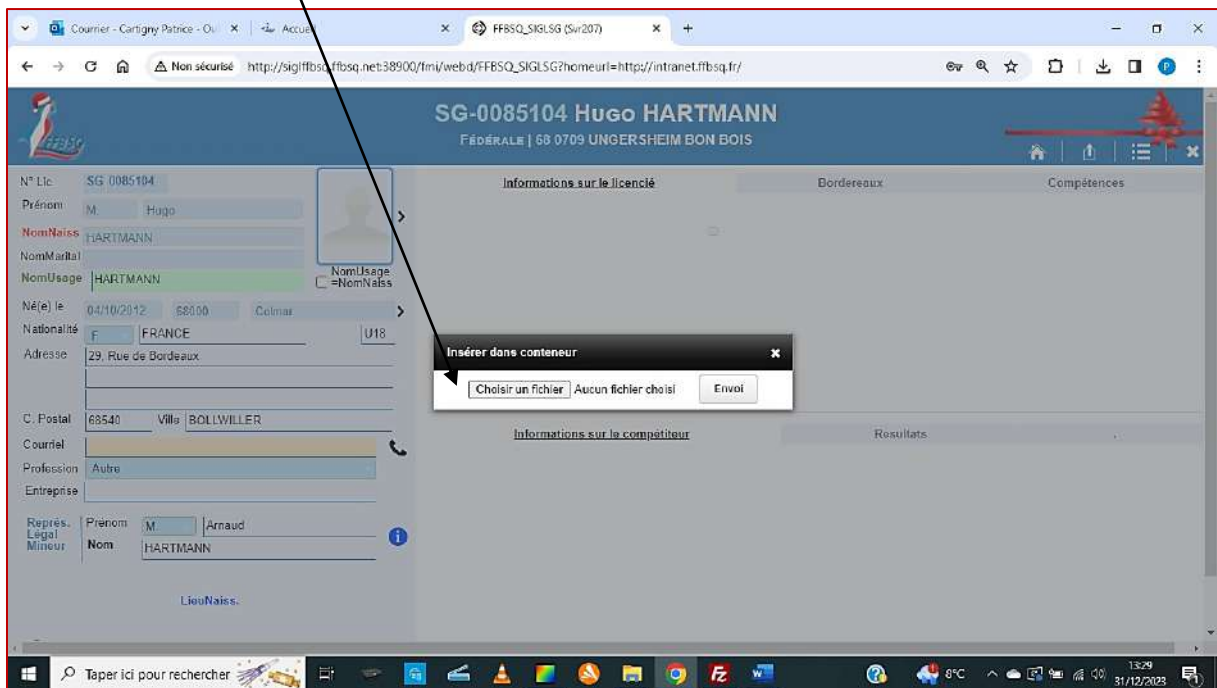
Courrier - Cartigny Patrice - Ou × | Accue
FFBSQ_SIGLSG (Svr207) × +
Non sécurisé http://siglffbsq.ffbsq.net:38900/fmi/webd/FFBSQ_SIGLSG?homeurl=http://intranet.ffbsq.fr/

SG-0085104 Hugo HARTMANN
FÉDÉRALE | 68 0709 UNGERSHEIM BON BOIS

N° Lic SG 0085104
Prénom M. Hugo
NomNaiss HARTMANN
NomMarital
NomUsage HARTMANN
NomUsage =NomNaiss
Né(e) le 04/10/2012 68000 Colmar
Nationalité F FRANCE U18
Adresse 29, Rue de Bordeaux
C. Postal 68540 Ville BOLLWILLER
Courriel
Profession Autre
Entreprise
Repré. Légal Mineur Prénom M. Arnaud
Nom HARTMANN
LieuNaiss.

Informations sur le licencié | Bordereaux | Compétences

Insérer dans conteneur
Choisir un fichier Aucun fichier choisi Envoi

Informations sur le compétiteur | Resultats

Taper ici pour rechercher
8°C 13:29 31/12/2023